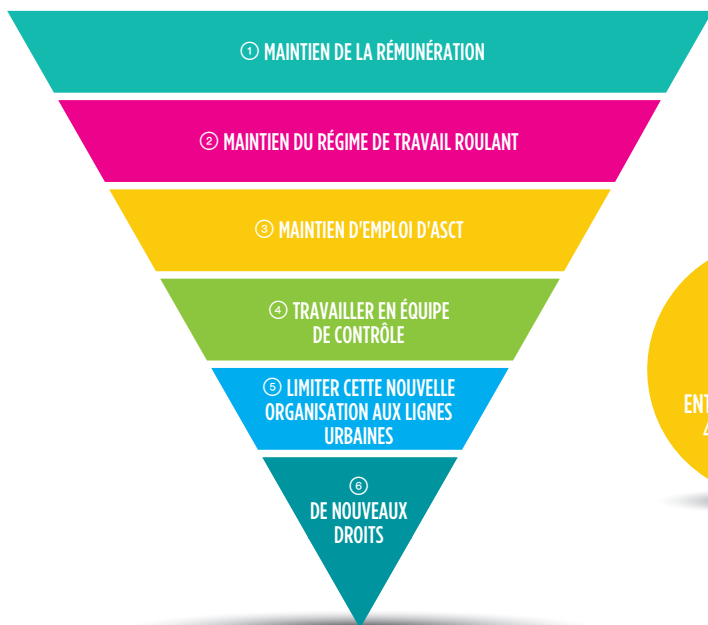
① MAINTIEN DE LA RÉMUNÉRATION

② MAINTIEN DU RÉGIME DE TRAVAIL ROULANT

③ MAINTIEN D'EMPLOI D'ASCT

④ TRAVAILLER EN ÉQUIPE DE CONTRÔLE

⑤ LIMITER CETTE NOUVELLE ORGANISATION AUX LIGNES URBAINES

⑥ DE NOUVEAUX DROITS

ENT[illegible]
4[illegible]